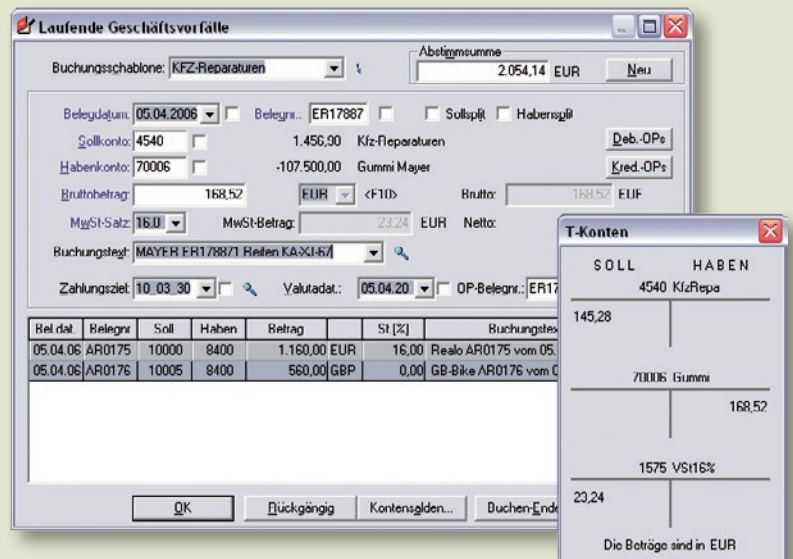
Laufende Geschäftsvorfälle

Buchungsschablone: KFZ-Reparaturen

Abstimmsumme
2.054,14 EUR
Neu

Belegdatum: 05.04.2006
Belegnr.: ER17887
Sollsplit
Habensplit

Sollkonto: 4540
1.456,90 Kfz-Reparaturen
Deb.-OPs

Habenkonto: 70006
-107.500,00 Gummi Mayer
Kred.-OPs

Bruttobetrag: 168,52
EUR
<F10>
Brutto: 168,52 EUR

MwSt-Satz: 16,0
MwSt-Betrag: 23,24 EUR
Netto:

Buchungstext: MAYER ER178871 Reifen KA-XI-67

Zahlungsziel: 10 03 30
Valutadat.: 05.04.20
OP-Belegnr.: ER17

| Bel.dat. | Belegnr | Soll | Haben | Betrag | | St.[%] | Buchungstex |
|---|---|---|---|---|---|---|---|
| 05.04.06 | AR0175 | 10000 | 8400 | 1.160,00 | EUR | 16,00 | Realo AR0175 vom 05. |
| 05.04.06 | AR0176 | 10005 | 8400 | 560,00 | GBP | 0,00 | GB-Bike AR0176 vom 0 |

OK
Rückgängig
Kontensalden...
Buchen-Ende

T-Konten

SOLL HABEN

4540 KfzRepa
145,28

70006 Gummi
168,52

1575 VSt16%
23,24

Die Beträge sind in EUR